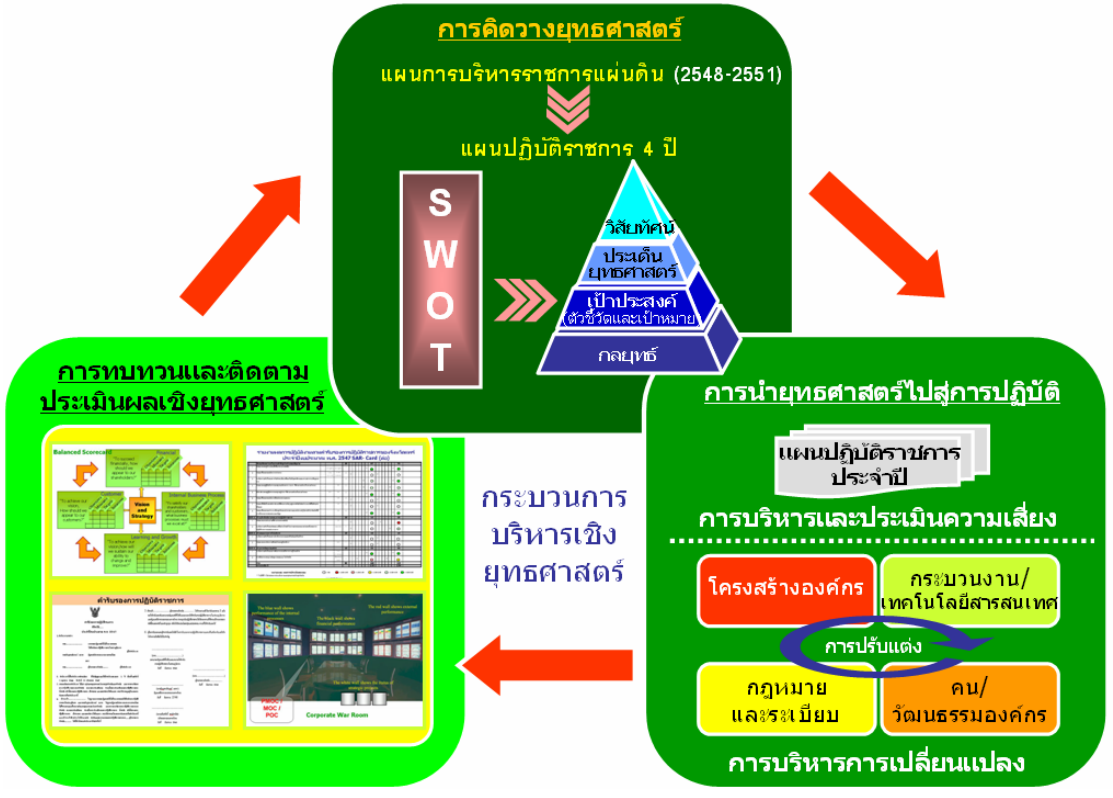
การคิดวางยุทธศาสตร์

แผนการบริหารราชการแผ่นดิน (2548-2551)

แผนปฏิบัติราชการ 4 ปี

S W O T

วิสัยทัศน์

ประเด็นยุทธศาสตร์

เป้าประสงค์ ตัวชี้วัดและเป้าหมาย

กลยุทธ์

การทบทวนและติดตามประเมินผลเชิงยุทธศาสตร์

Balanced Scorecard

Financial

Customer

Internal Business Process

Vision and Strategy

Learning and Growth

คำรับรองการปฏิบัติราชการ

Corporate War Room

กระบวนการบริหารเชิงยุทธศาสตร์

การนำยุทธศาสตร์ไปสู่การปฏิบัติ

แผนปฏิบัติราชการประจำปี

การบริหารและประเมินความเสี่ยง

โครงสร้างองค์กร

กระบวนงาน/เทคโนโลยีสารสนเทศ

การปรับแต่ง

กฎหมายและระเบียบ

คน/วัฒนธรรมองค์กร

การบริหารการเปลี่ยนแปลง